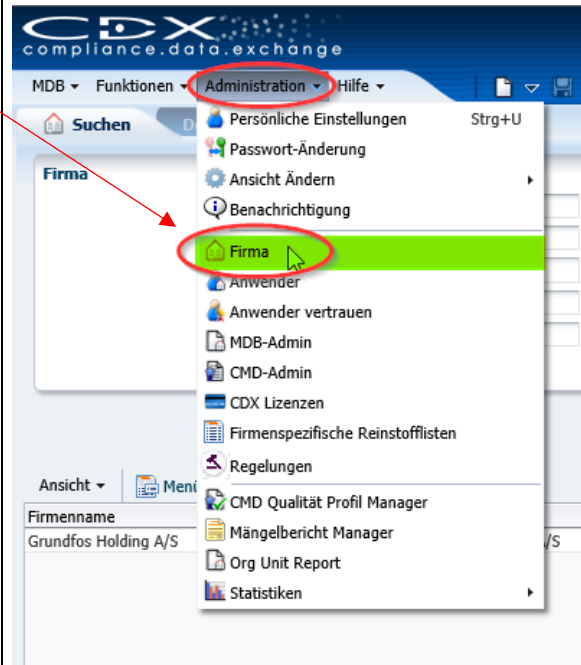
CDX
compliance.data.exchange

MDB ▾ Funktionen ▾ Administration ▾ Hilfe ▾

Suchen D

Firma

Persönliche Einstellungen Strg+U
Passwort-Änderung
Ansicht Ändern
Benachrichtigung
Firma
Anwender
Anwender vertrauen
MDB-Admin
CMD-Admin
CDX Lizenzen
Firmenspezifische Reinstofflisten
Regelungen
CMD Qualität Profil Manager
Mängelbericht Manager
Org Unit Report
Statistiken

Ansicht ▾ Meni

Firmenname
Grundfos Holding A/S A/S